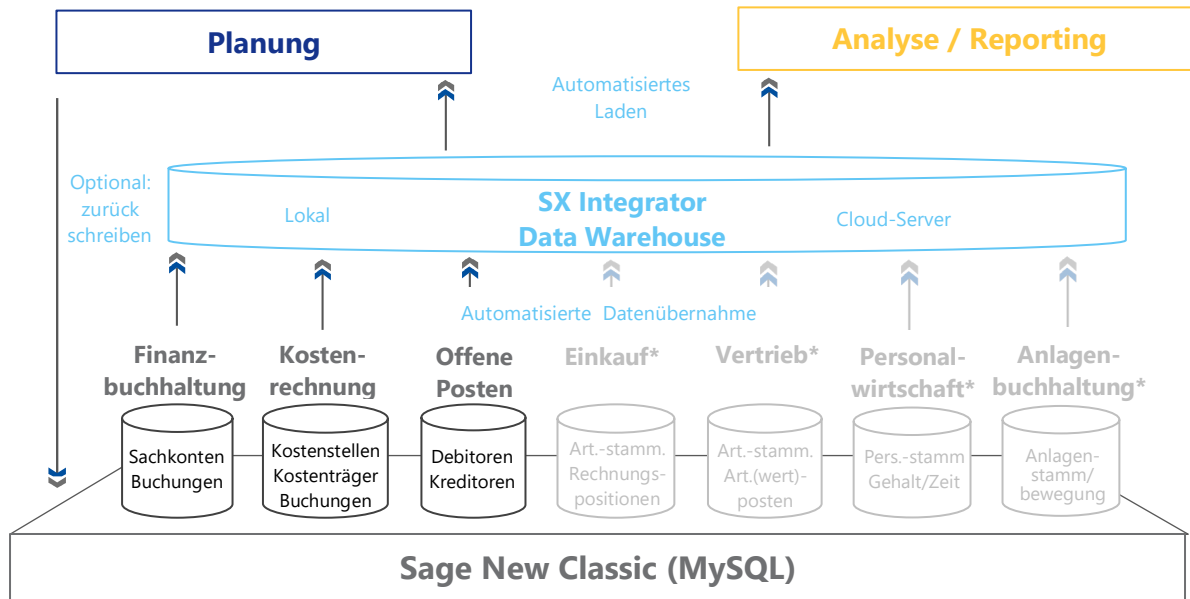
Planung

Analyse / Reporting

Automatisiertes Laden

Optional: zurück schreiben

SX Integrator Data Warehouse

Lokal

Cloud-Server

Automatisierte Datenübernahme

Finanzbuchhaltung

Kostenrechnung

Offene Posten

Einkauf*

Vertrieb*

Personalwirtschaft*

Anlagenbuchhaltung*

Sachkonten Buchungen

Kostenstellen Kostenträger Buchungen

Debitoren Kreditoren

Art.-stamm. Rechnungspositionen

Art.-stamm. Art.(wert)-posten

Pers.-stamm Gehalt/Zeit

Anlagenstamm/ bewegung

Sage New Classic (MySQL)